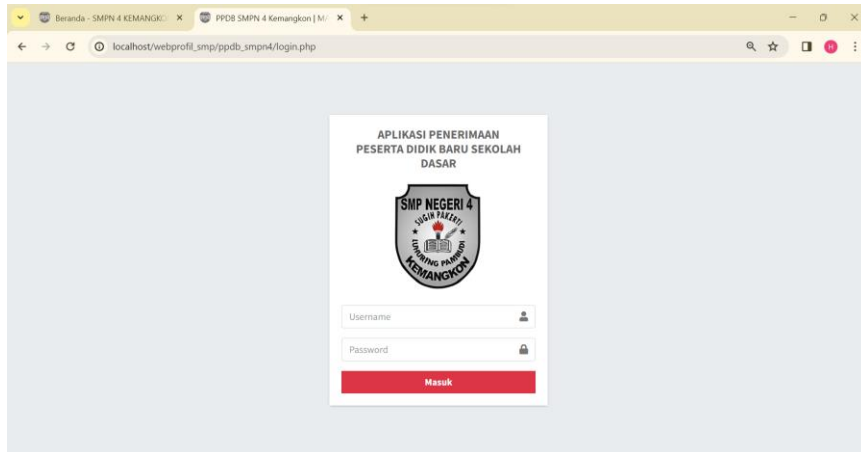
Beranda - SMPN 4 KEMANGK
PPDB SMPN 4 Kemangkon | M
localhost/webprofil_smp/ppdb_smpn4/login.php

APLIKASI PENERIMAAN PESERTA DIDIK BARU SEKOLAH DASAR

SMP NEGERI 4
SUGIH PAKERTI
LUMINTU PAMBUDI
KEMANGKON

Username
Password
Masuk